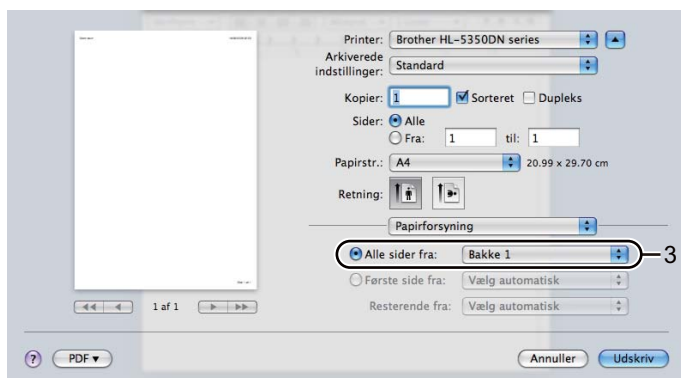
Printer: Brother HL-5350DN series
Arkiverede indstillinger: Standard
Kopier: 1 Sorteret Dupleks
Sider: Alle
Fra: 1 til: 1
Papirstr.: A4 20.99 x 29.70 cm
Retning:
Papirforsyning
Alle sider fra: Bakke 1
3
Første side fra: Vælg automatisk
Resterende fra: Vælg automatisk
1 af 1
?
PDF ▾
Annuller
Udskriv